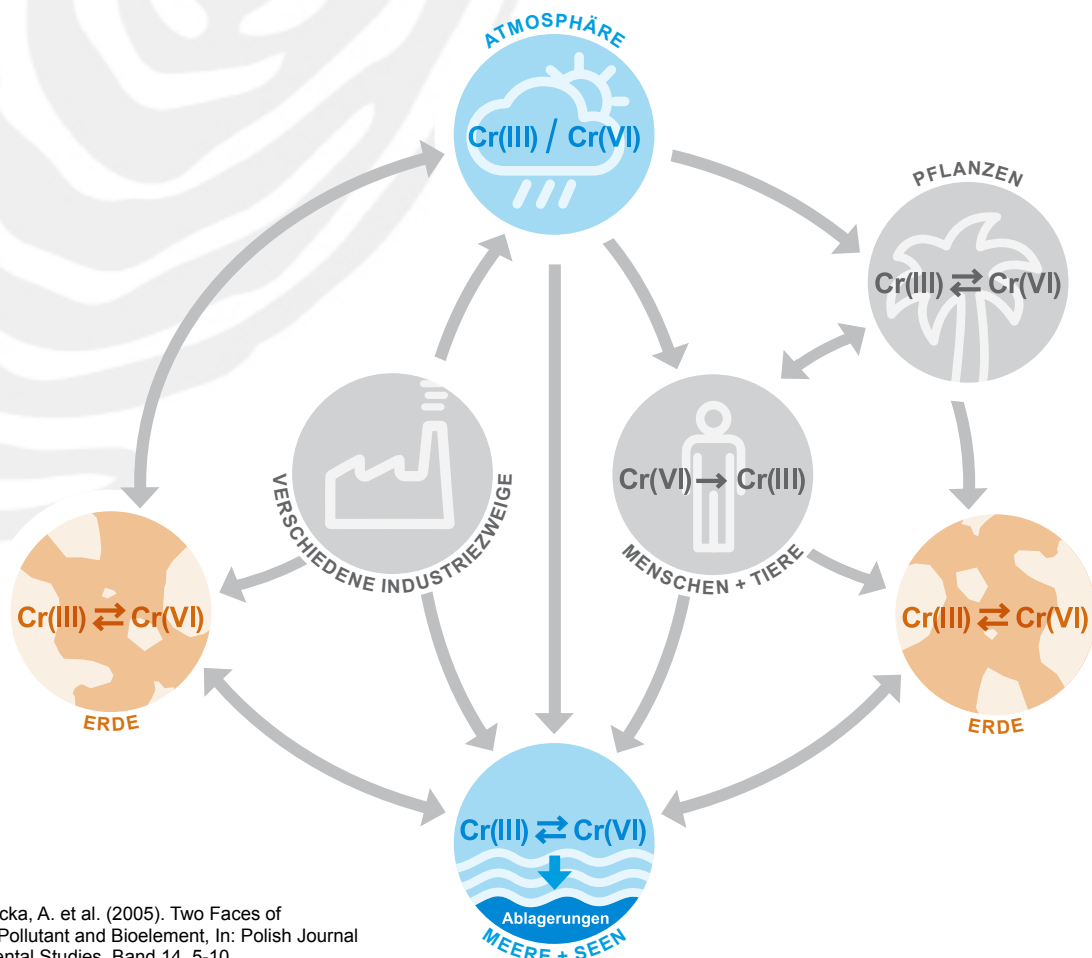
ATMOSPHÄRE
Cr(III) / Cr(VI)

PFLANZEN
Cr(III) ⇄ Cr(VI)

VERSCHIEDENE INDUSTRIEZWEIGE

Cr(VI) → Cr(III)
MENSCHEN + TIERE

Cr(III) ⇄ Cr(VI)
ERDE

Cr(III) ⇄ Cr(VI)
ERDE

Cr(III) ⇄ Cr(VI)
Ablagerungen
MEERE + SEEN

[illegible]cka, A. et al. (2005). Two Faces of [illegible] Pollutant and Bioelement, In: Polish Journal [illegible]ental Studies, Band 14, 5-10